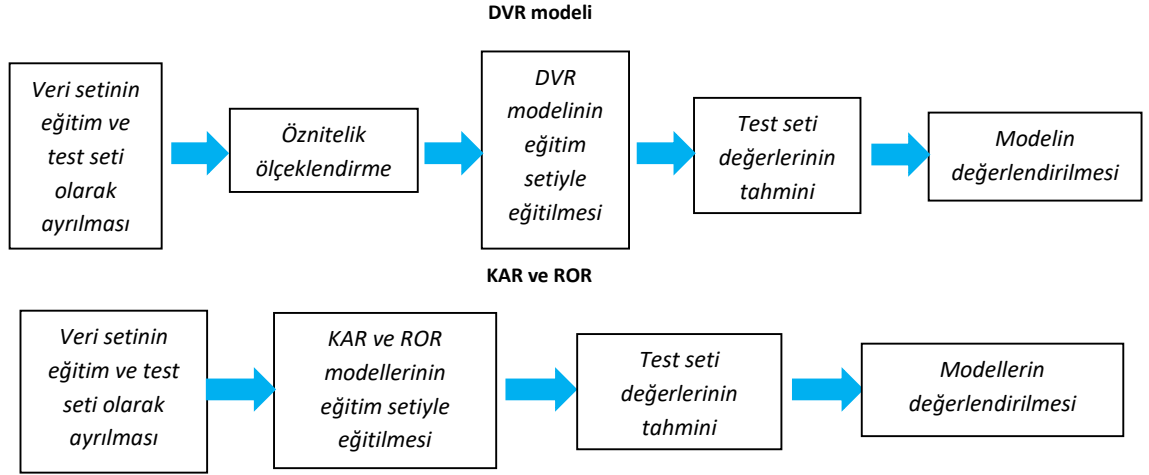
DVR modeli

Veri setinin eğitim ve test seti olarak ayrılması

Öznitelik ölçeklendirme

DVR modelinin eğitim setiyle eğitilmesi

Test seti değerlerinin tahmini

Modelin değerlendirilmesi

KAR ve ROR

Veri setinin eğitim ve test seti olarak ayrılması

KAR ve ROR modellerinin eğitim setiyle eğitilmesi

Test seti değerlerinin tahmini

Modellerin değerlendirilmesi